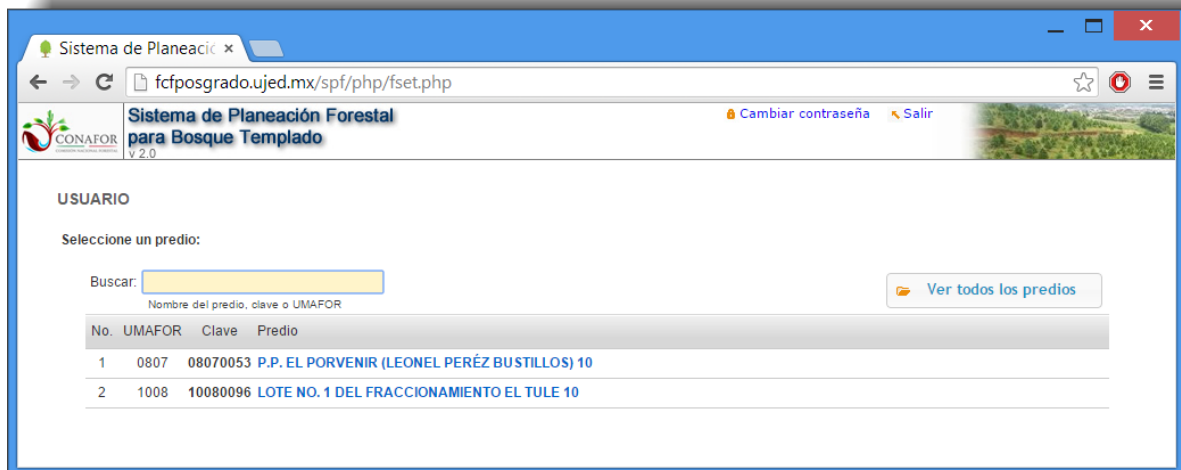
Sistema de Planeacic ×

fcfposgrado.ujed.mx/spf/php/fset.php

CONAFOR

Sistema de Planeación Forestal para Bosque Templado
v 2.0

Cambiar contraseña  Salir

USUARIO

Seleccione un predio:

Buscar:
Nombre del predio, clave o UMAFOR

Ver todos los predios

| No. | UMAFOR | Clave | Predio |
|---|---|---|---|
| 1 | 0807 | 08070053 | P.P. EL PORVENIR (LEONEL PERÉZ BUSTILLOS) 10 |
| 2 | 1008 | 10080096 | LOTE NO. 1 DEL FRACCIONAMIENTO EL TULE 10 |